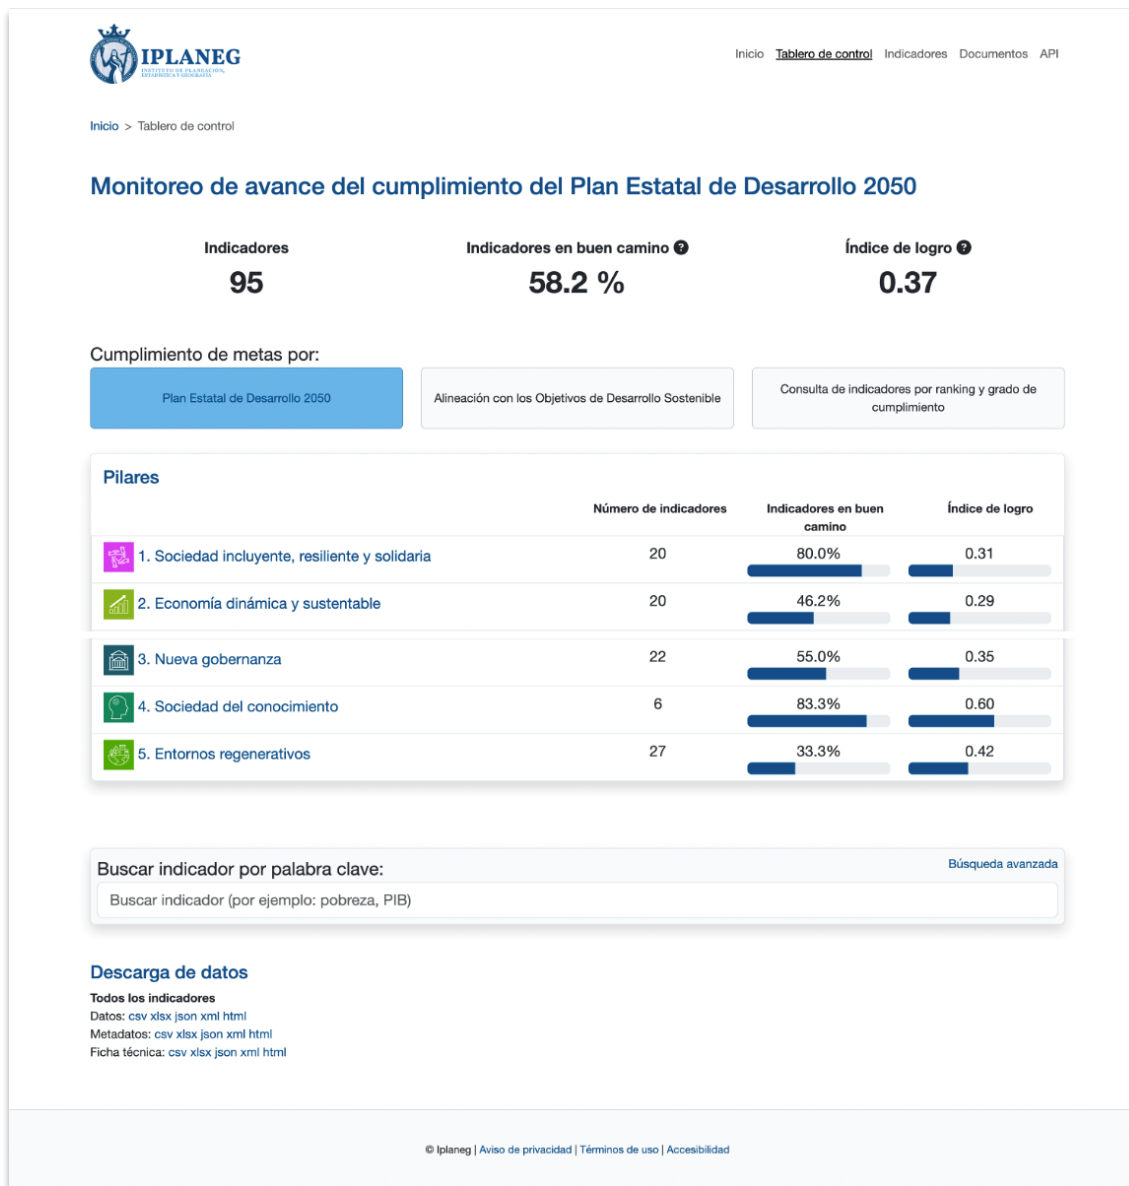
IPLANEG
INSTITUTO DE PLANEACIÓN, ESTADÍSTICA Y GEOGRAFÍA

Inicio Tablero de control Indicadores Documentos API

Inicio > Tablero de control

Monitoreo de avance del cumplimiento del Plan Estatal de Desarrollo 2050

Indicadores
95

Indicadores en buen camino ?
58.2 %

Índice de logro ?
0.37

Cumplimiento de metas por:

Plan Estatal de Desarrollo 2050

Alineación con los Objetivos de Desarrollo Sostenible

Consulta de indicadores por ranking y grado de cumplimiento

Pilares

| | Número de indicadores | Indicadores en buen camino | Índice de logro |
|---|---|---|---|
| 1. Sociedad incluyente, resiliente y solidaria | 20 | 80.0% | 0.31 |
| 2. Economía dinámica y sustentable | 20 | 46.2% | 0.29 |
| 3. Nueva gobernanza | 22 | 55.0% | 0.35 |
| 4. Sociedad del conocimiento | 6 | 83.3% | 0.60 |
| 5. Entornos regenerativos | 27 | 33.3% | 0.42 |

Buscar indicador por palabra clave:
Búsqueda avanzada
Buscar indicador (por ejemplo: pobreza, PIB)

Descarga de datos
Todos los indicadores
Datos: csv xlsx json xml html
Metadatos: csv xlsx json xml html
Ficha técnica: csv xlsx json xml html

© Iplaneg | Aviso de privacidad | Términos de uso | Accesibilidad